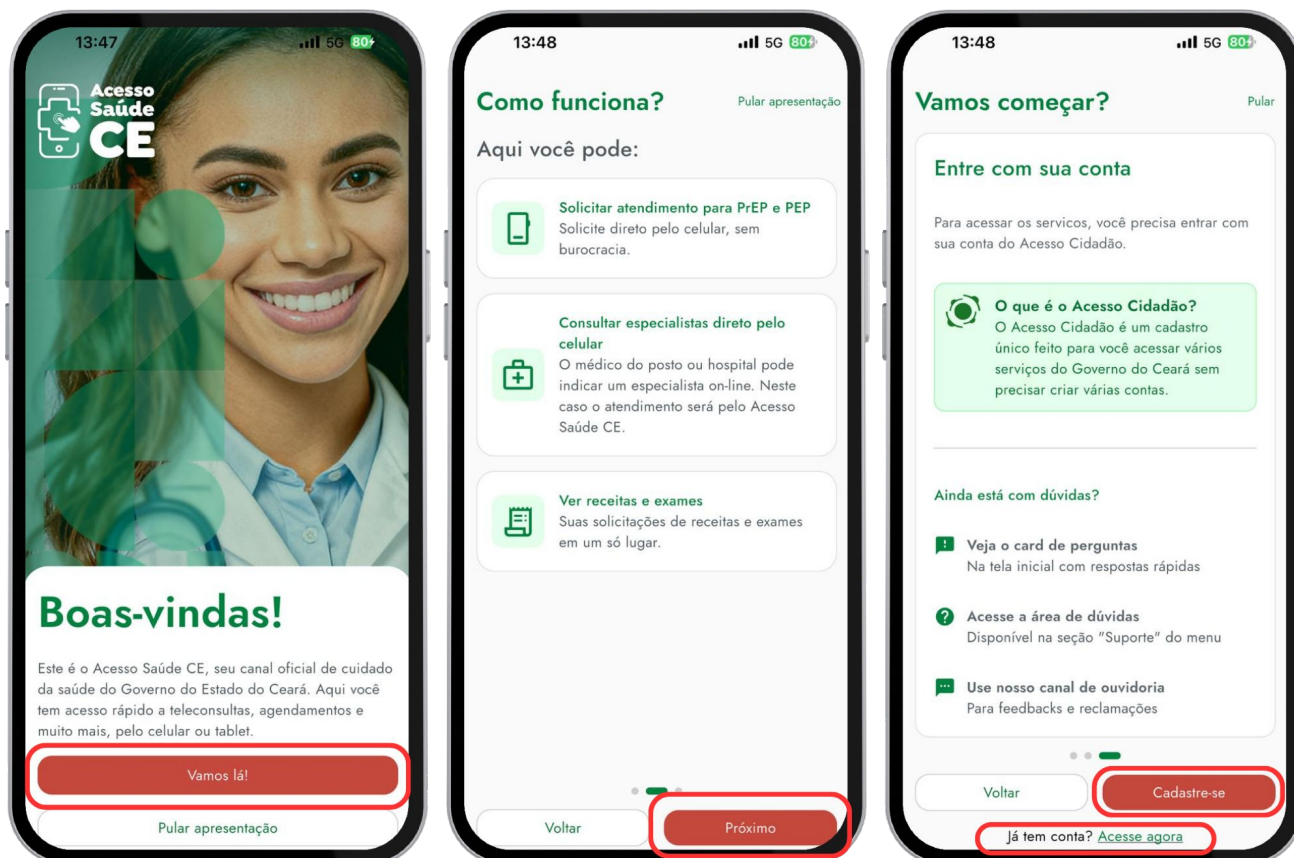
13:47 5G 80

Acesso Saúde CE

Boas-vindas!

Este é o Acesso Saúde CE, seu canal oficial de cuidado da saúde do Governo do Estado do Ceará. Aqui você tem acesso rápido a teleconsultas, agendamentos e muito mais, pelo celular ou tablet.

Vamos lá!

Pular apresentação

13:48 5G 80

Como funciona?

Pular apresentação

Aqui você pode:

Solicitar atendimento para PrEP e PEP
Solicite direto pelo celular, sem burocracia.

Consultar especialistas direto pelo celular
O médico do posto ou hospital pode indicar um especialista on-line. Neste caso o atendimento será pelo Acesso Saúde CE.

Ver receitas e exames
Suas solicitações de receitas e exames em um só lugar.

Voltar

Próximo

13:48 5G 80

Vamos começar?

Pular

Entre com sua conta

Para acessar os servicos, você precisa entrar com sua conta do Acesso Cidadão.

O que é o Acesso Cidadão?
O Acesso Cidadão é um cadastro único feito para você acessar vários serviços do Governo do Ceará sem precisar criar várias contas.

Ainda está com dúvidas?

Veja o card de perguntas
Na tela inicial com respostas rápidas

Acesse a área de dúvidas
Disponível na seção "Suporte" do menu

Use nosso canal de ouvidoria
Para feedbacks e reclamações

Voltar

Cadastre-se

Já tem conta? Acesse agora